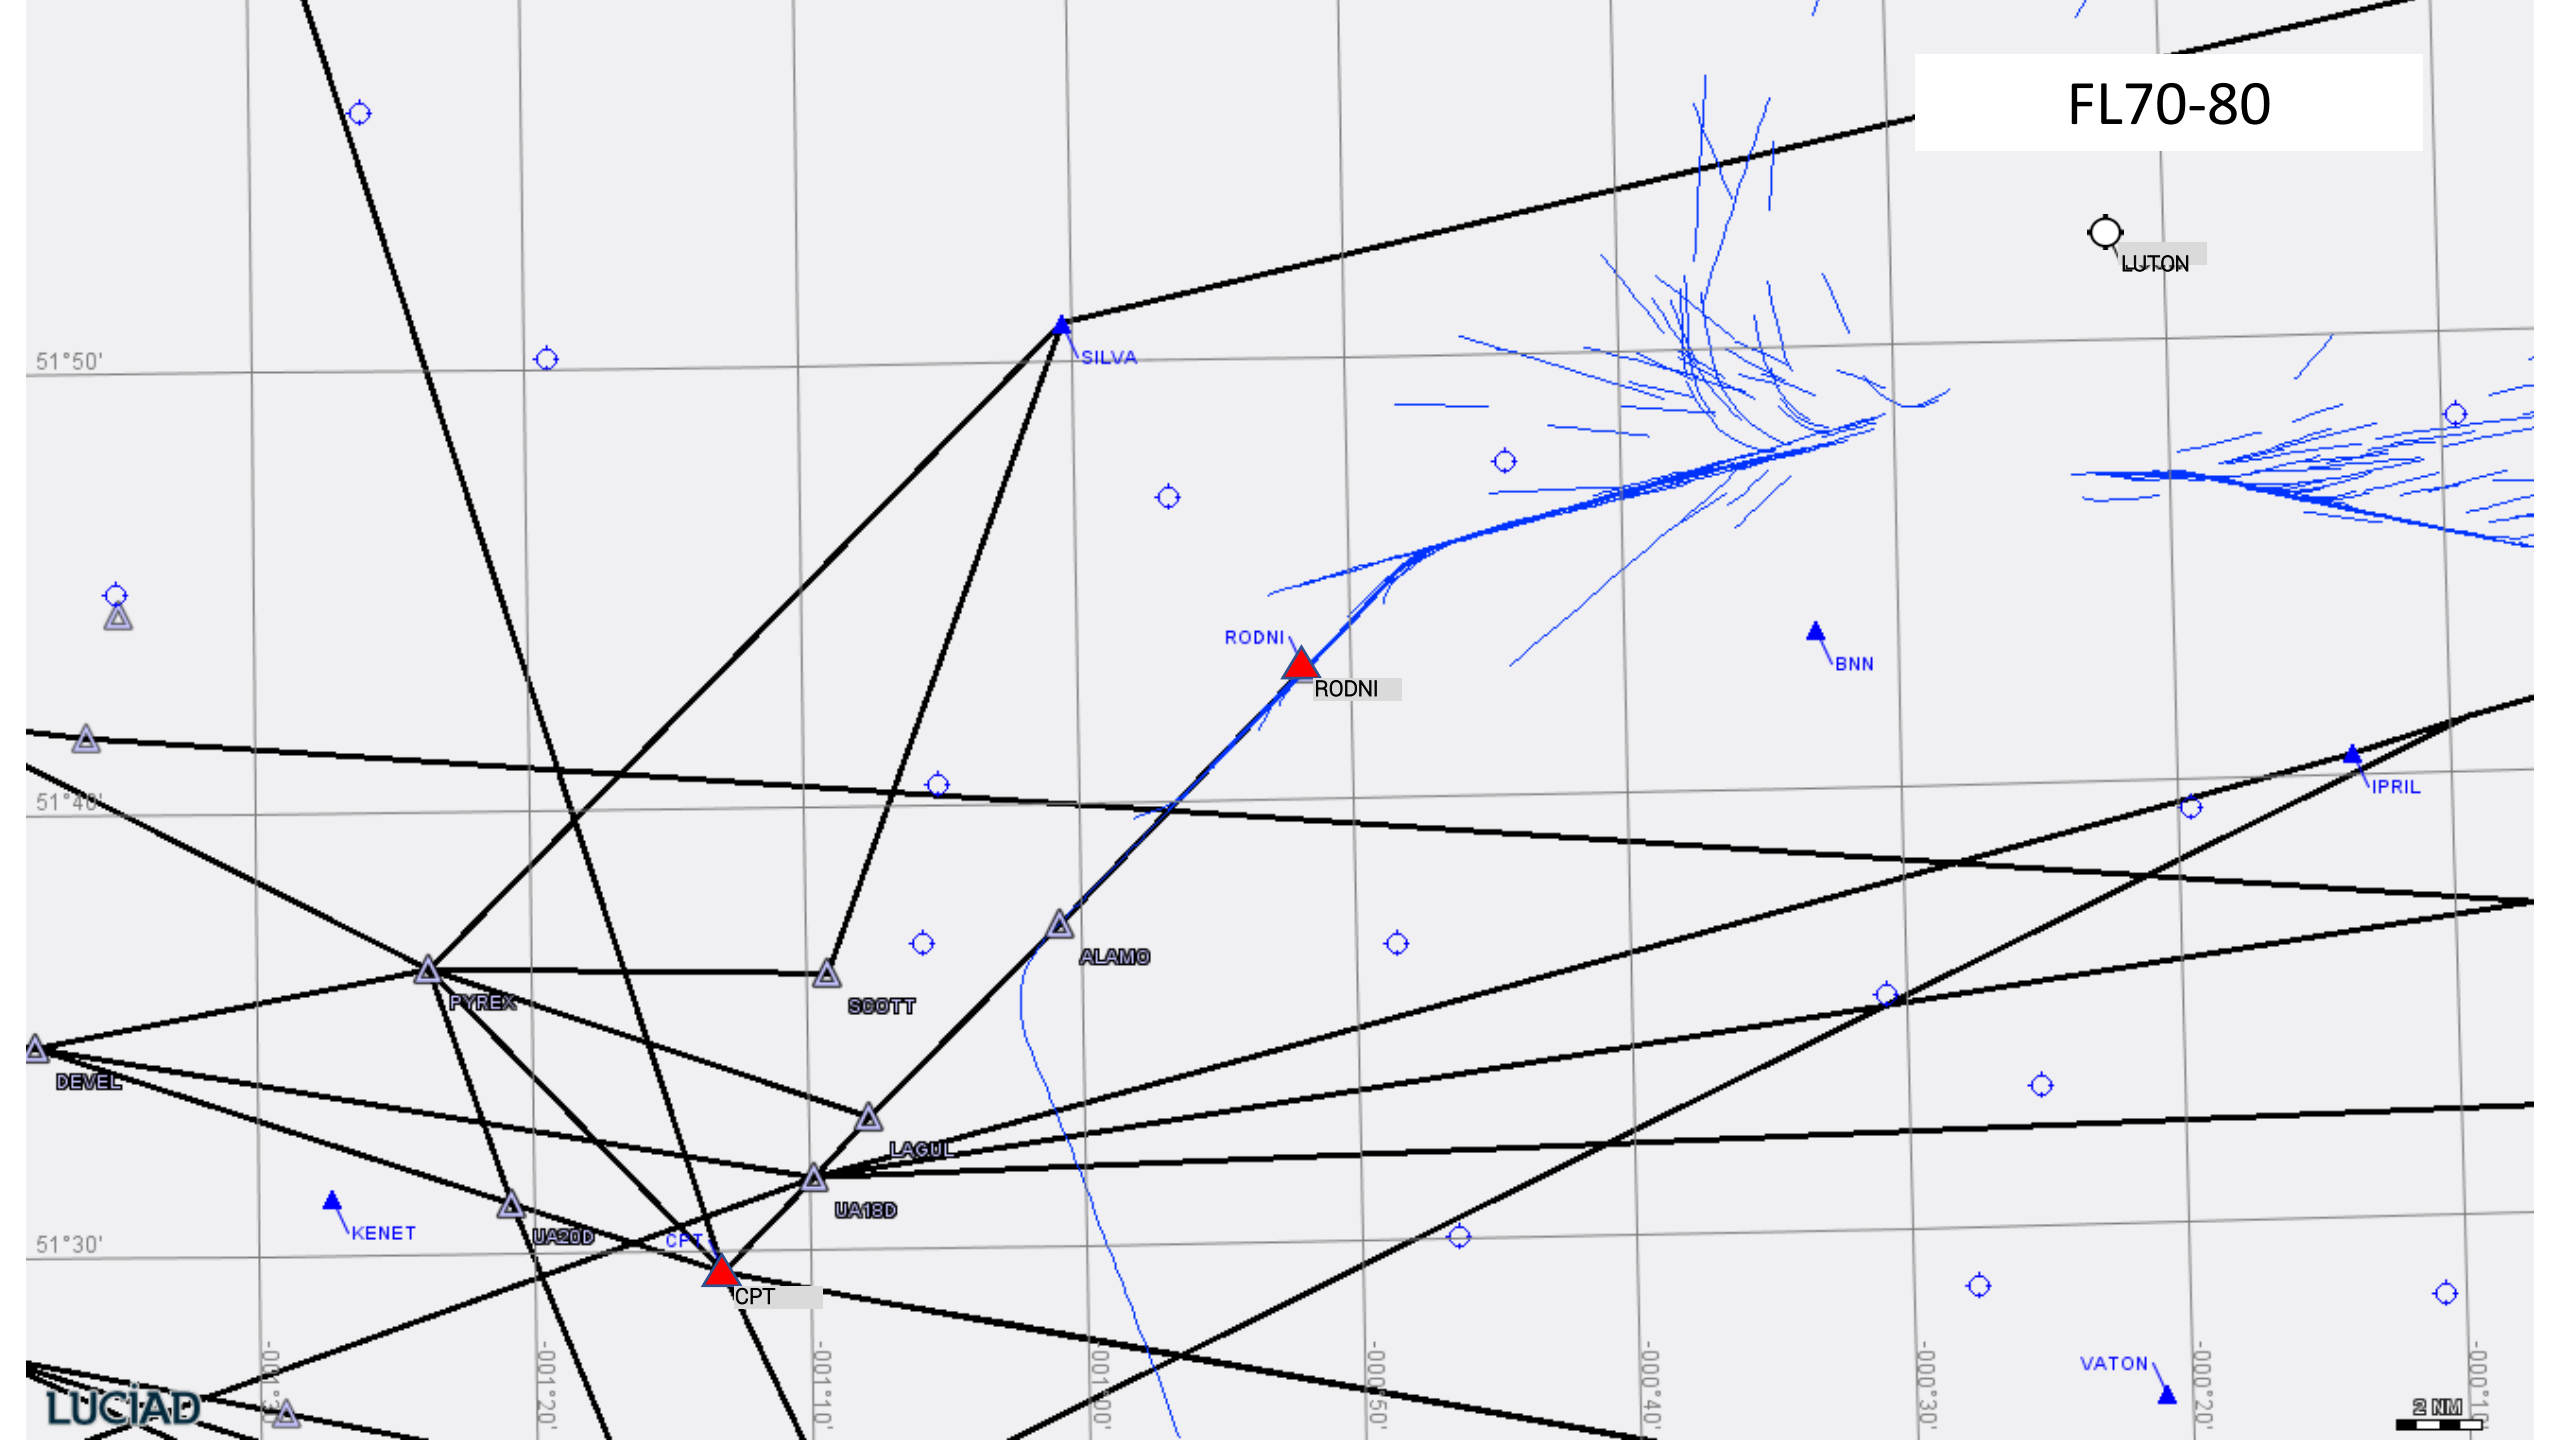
FL70-80

LUTON

51°50'

SILVA

RODNI

RODNI

BNN

51°40'

IPRIL

ALAMO

SCOTT

PYREX

DEVEL

LAGUL

UA18D

KENET

UA20D

CPT

CPT

51°30'

-001°30'

-001°20'

-001°10'

-001°00'

-000°50'

-000°40'

-000°30'

-000°20'

-000°10'

VATON

LUCIAD

2 NM